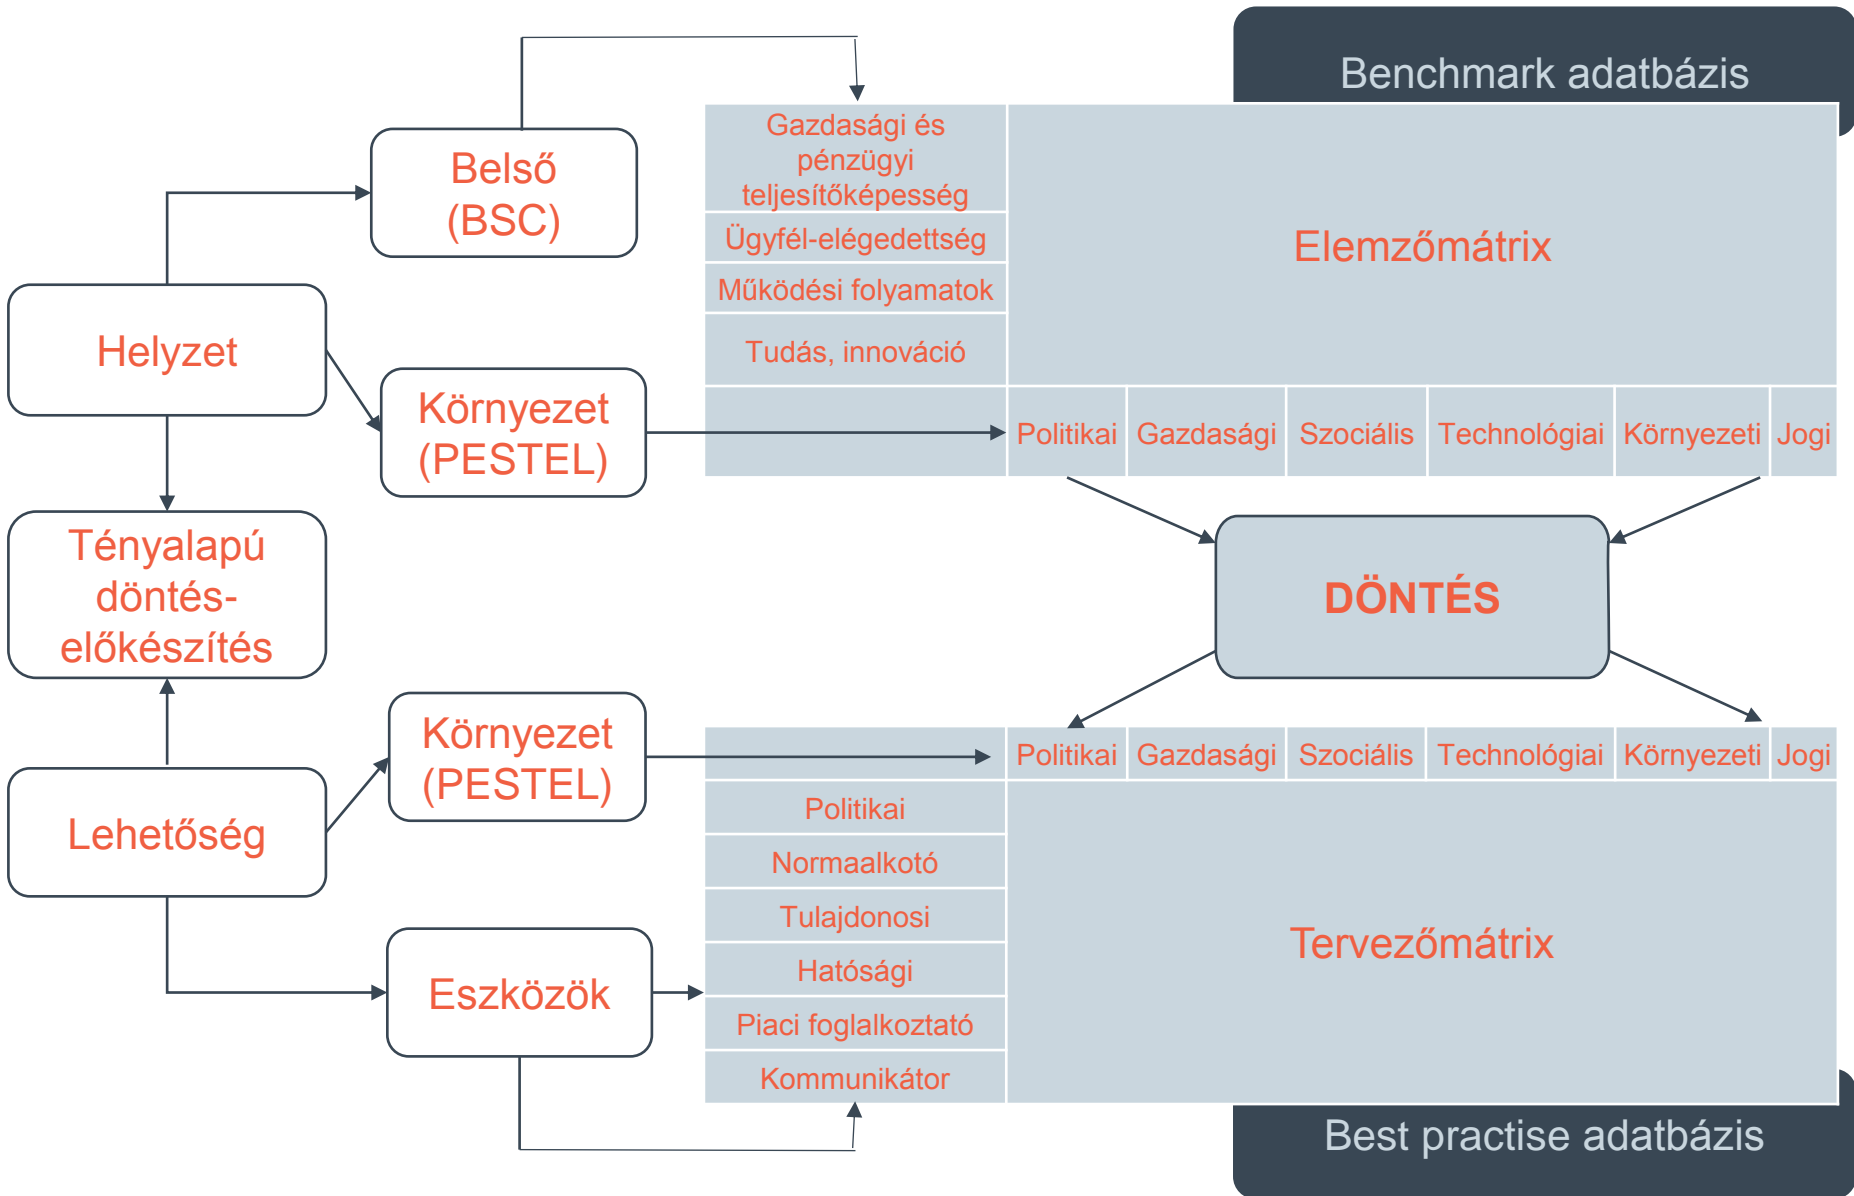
Benchmark adatbázis

Belső (BSC)

Helyzet

Környezet (PESTEL)

Gazdasági és pénzügyi teljesítőképesség

Ügyfél-elégedettség

Működési folyamatok

Tudás, innováció

Elemzőmátrix

Politikai | Gazdasági | Szociális | Technológiai | Környezeti | Jogi

Tényalapú döntés-előkészítés

DÖNTÉS

Környezet (PESTEL)

Lehetőség

Eszközök

Politikai | Gazdasági | Szociális | Technológiai | Környezeti | Jogi

Politikai

Normaalkotó

Tulajdonosi

Hatósági

Piaci foglalkoztató

Kommunikátor

Tervezőmátrix

Best practise adatbázis